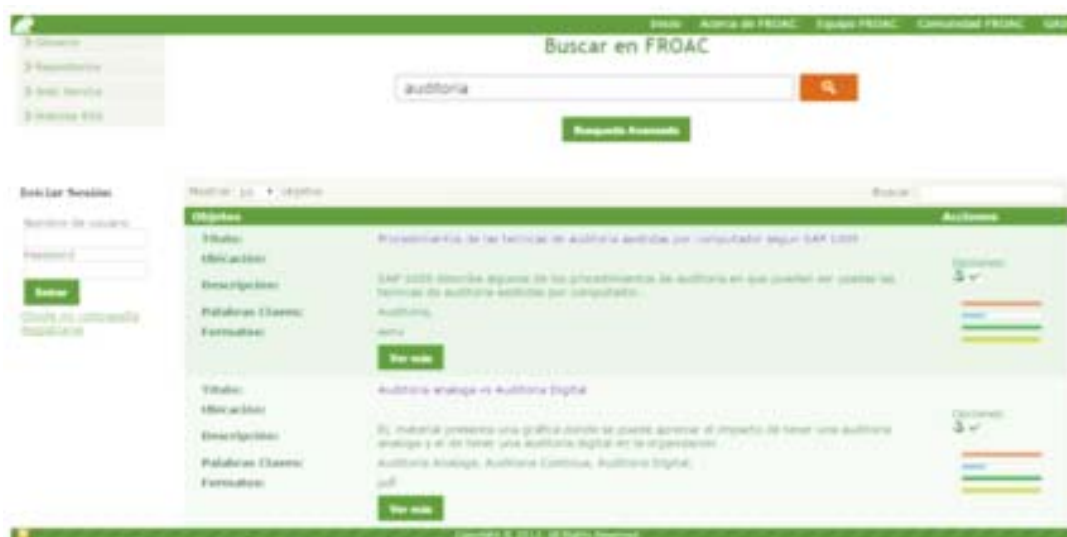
Inicio   Acerca de FROAC   Equipo FROAC   Comunidad FROAC   GRI

Glosario
Repositorio
Web Service
Materias RSS

Buscar en FROAC

auditoria

Busqueda Avanzada

Iniciar Sesión

Nombre de usuario:

Password:

Entrar

Olvidó su contraseña
Registrarse

Mostrar 10 objetos

Buscar:

| Objetos | | Acciones |
|---|---|---|
| Título: | Procedimientos de las tecnicas de auditoria asistidas por computador segun SAP 1009 | Opciones: |
| Ubicación: | | |
| Descripción: | SAP 1009 describe algunos de los procedimientos de auditoria en que pueden ser usadas las tecnicas de auditoria asistidas por computador. | |
| Palabras Claves: | Auditoria, | |
| Formatos: | xml | |
| | Ver más | |
| Título: | Auditoria analoga vs Auditoria Digital | Opciones: |
| Ubicación: | | |
| Descripción: | EL material presenta una grafica donde se puede apreciar el impacto de tener una auditoria analoga y el de tener una auditoria digital en la organizacion | |
| Palabras Claves: | Auditoria Analoga, Auditoria Continua, Auditoria Digital, | |
| Formatos: | pdf | |
| | Ver más | |

Copyright © 2013. All Rights Reserved